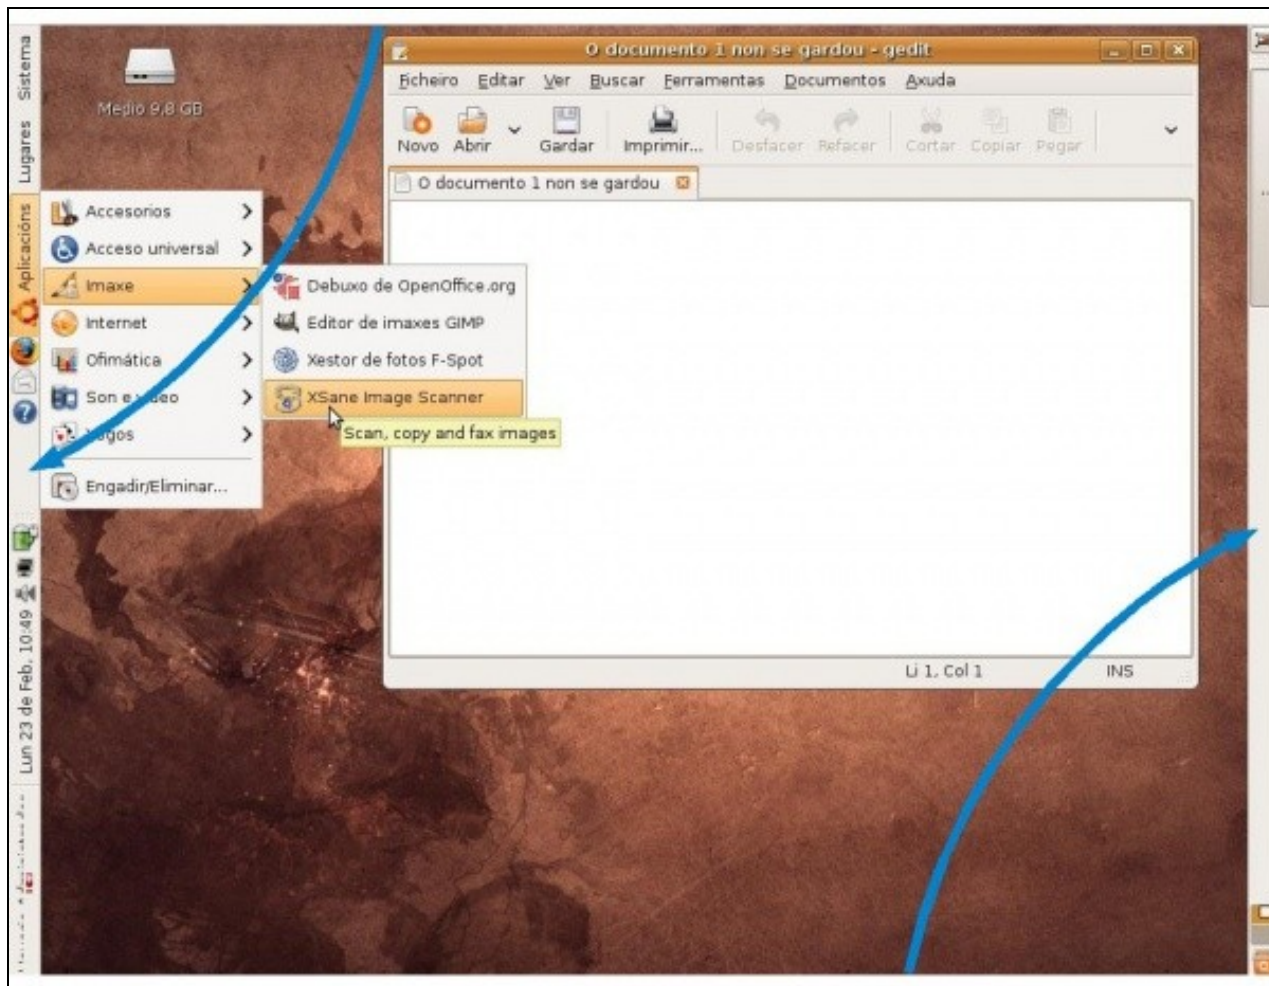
Sistema
Lugares
Aplicacións

Medio 9,8 GB

O documento 1 non se gardou - gedit

Ficheiro Editar Ver Buscar Ferramentas Documentos Axuda

Novo Abrir Gardar Imprimir... Desfacer Refacer Cortar Copiar Pegar

O documento 1 non se gardou

Accesorios
Acceso universal
Imaxe
Internet
Ofimática
Son e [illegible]deo
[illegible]gos
Engadir/Eliminar...

Debuxo de OpenOffice.org
Editor de imaxes GIMP
Xestor de fotos F-Spot
XSane Image Scanner
Scan, copy and fax images

Li 1, Col 1 INS

Lun 23 de Feb, 10:49